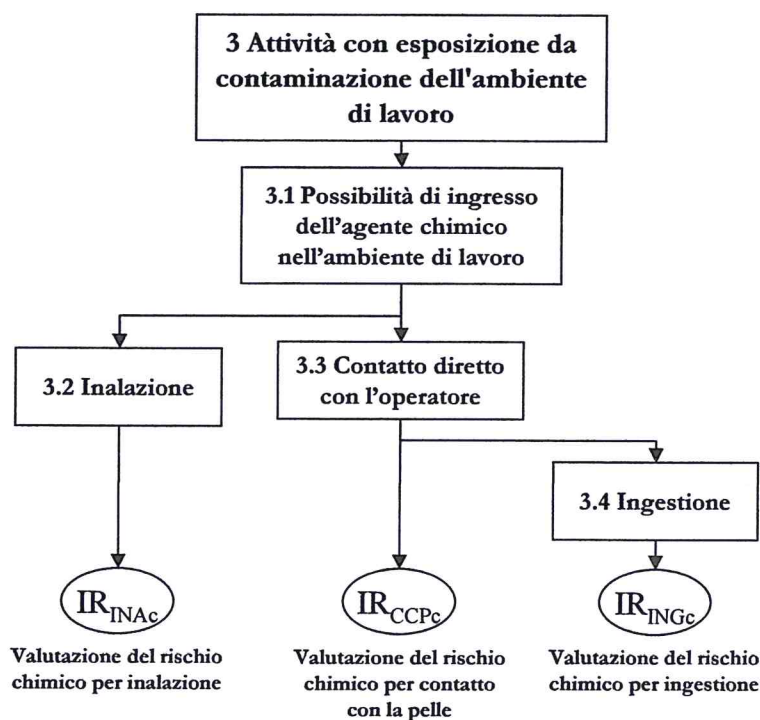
3 Attività con esposizione da contaminazione dell'ambiente di lavoro

3.1 Possibilità di ingresso dell'agente chimico nell'ambiente di lavoro

3.2 Inalazione

3.3 Contatto diretto con l'operatore

3.4 Ingestione

$IR_{INAc}$

Valutazione del rischio chimico per inalazione

$IR_{CCPc}$

Valutazione del rischio chimico per contatto con la pelle

$IR_{INGc}$

Valutazione del rischio chimico per ingestione